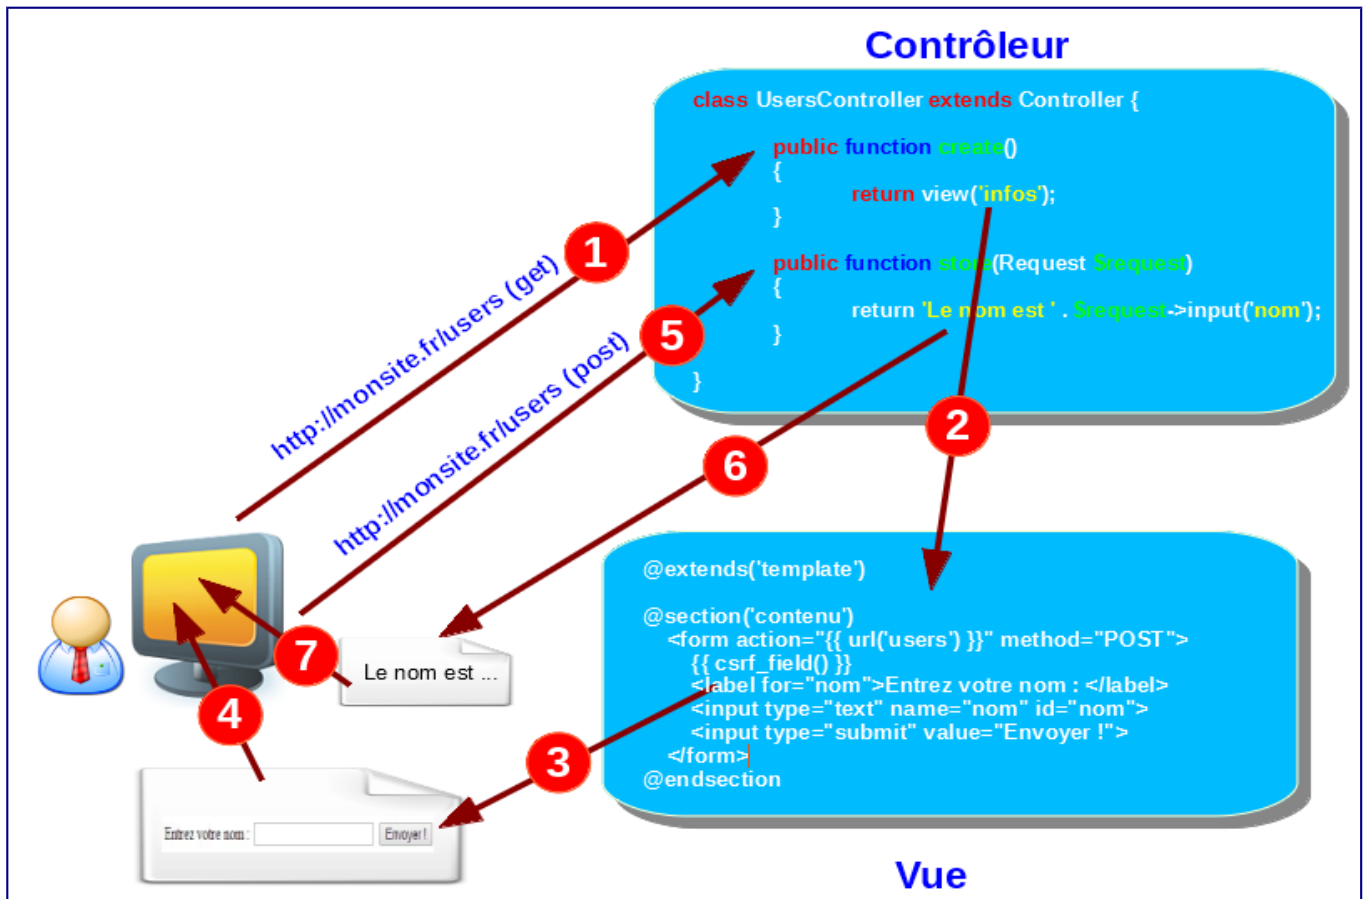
Contrôleur

class UsersController extends Controller {
public function create()
{
return view('infos');
}
public function store(Request $request)
{
return 'Le nom est ' . $request->input('nom');
}
}

1

5

http://monsite.fr/users (get)

http://monsite.fr/users (post)

2

6

@extends('template')

@section('contenu')
<form action="{{ url('users') }}" method="POST">
{{ csrf_field() }}
<label for="nom">Entrez votre nom : </label>
<input type="text" name="nom" id="nom">
<input type="submit" value="Envoyer !">
</form>
@endsection

7

Le nom est ...

4

3

Entrez votre nom : Envoyer !

Vue